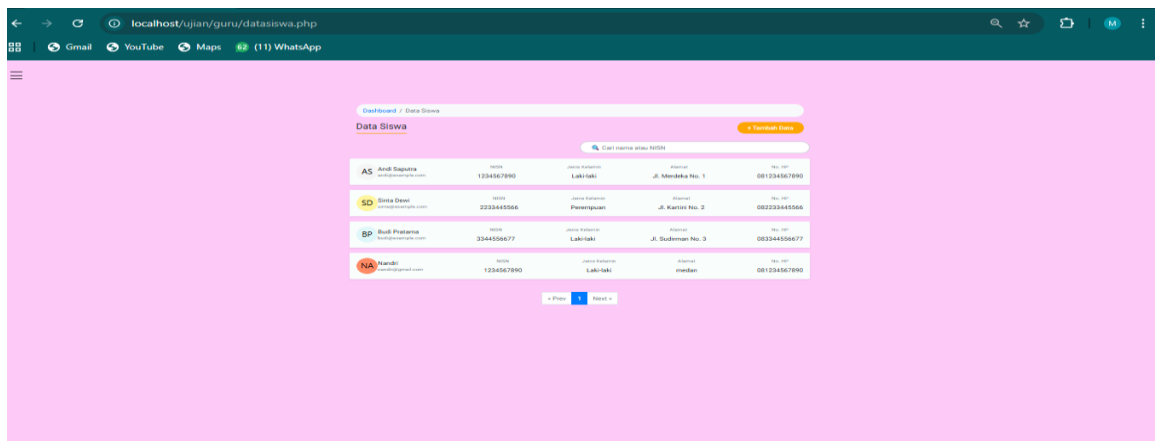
localhost/ujian/guru/datasiswa.php

M

Gmail YouTube Maps 62 (11) WhatsApp

Dashboard / Data Siswa

Data Siswa

+ Tambah Data

Cari nama atau NISN

AS Andi Saputra andi@example.com NISN 1234567890 Jenis Kelamin Laki-laki Alamat Jl. Merdeka No. 1 No. HP 081234567890

SD Sinta Dewi sinta@example.com NISN 2233445566 Jenis Kelamin Perempuan Alamat Jl. Kartini No. 2 No. HP 082233445566

BP Budi Pratama budi@example.com NISN 3344556677 Jenis Kelamin Laki-laki Alamat Jl. Sudirman No. 3 No. HP 083344556677

NA Nandri nandri@gmail.com NISN 1234567890 Jenis Kelamin Laki-laki Alamat medan No. HP 081234567890

« Prev 1 Next »